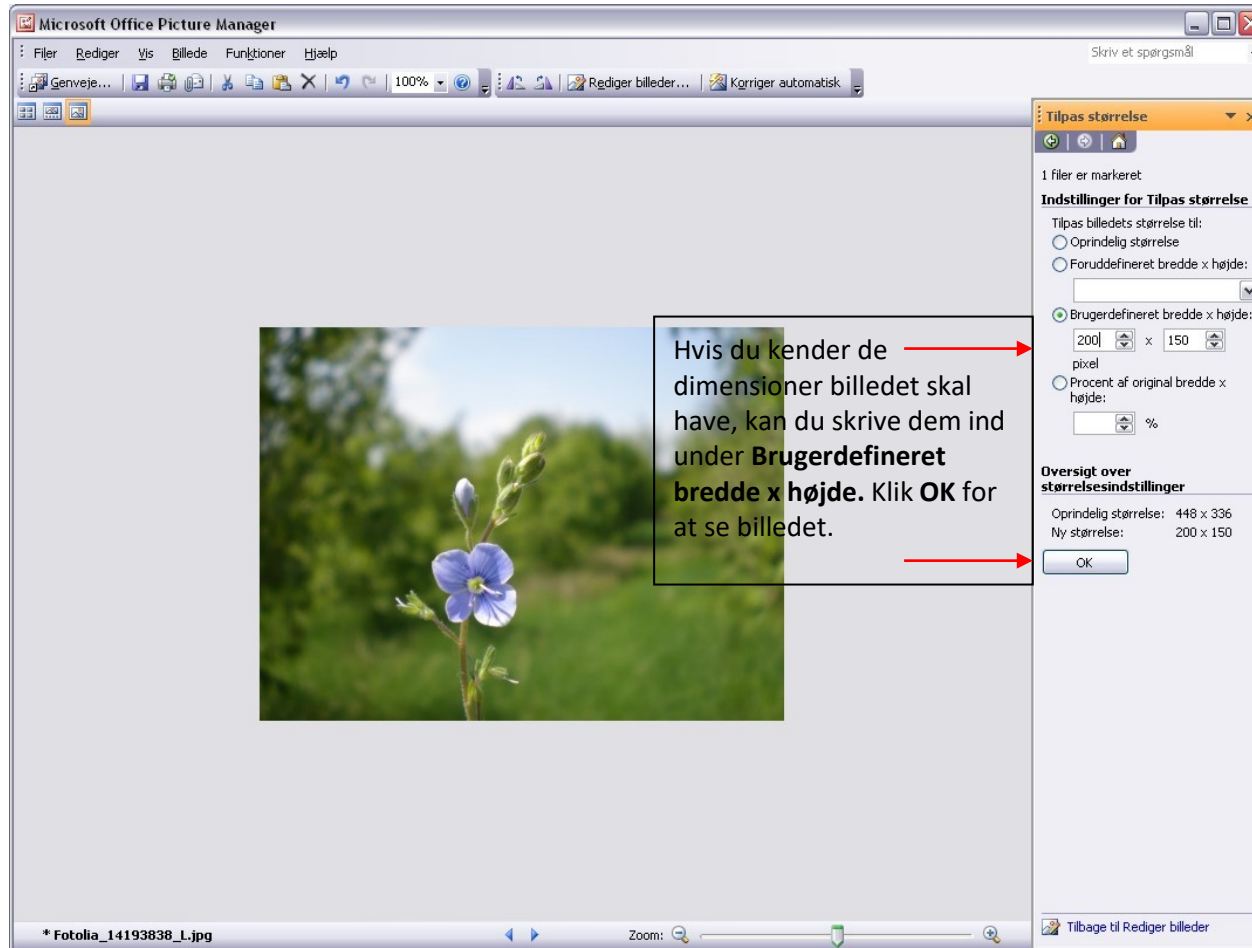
Microsoft Office Picture Manager

Filer Rediger Vis Billede Funktioner Hjælp

Skriv et spørgsmål

Genveje... 100% Rediger billeder... Korriger automatisk

Tilpas størrelse

1 filer er markeret

Indstillinger for Tilpas størrelse

Tilpas billedets størrelse til:
Oprindelig størrelse
Foruddefineret bredde x højde:
Brugerdefineret bredde x højde:
200 x 150
pixel
Procent af original bredde x højde:
%

Oversigt over størrelsesindstillinger

Oprindelig størrelse: 448 x 336
Ny størrelse: 200 x 150

OK

Hvis du kender de dimensioner billedet skal have, kan du skrive dem ind under **Brugerdefineret bredde x højde.** Klik **OK** for at se billedet.

* Fotolia_14193838_L.jpg

Zoom:

Tilbage til Rediger billeder